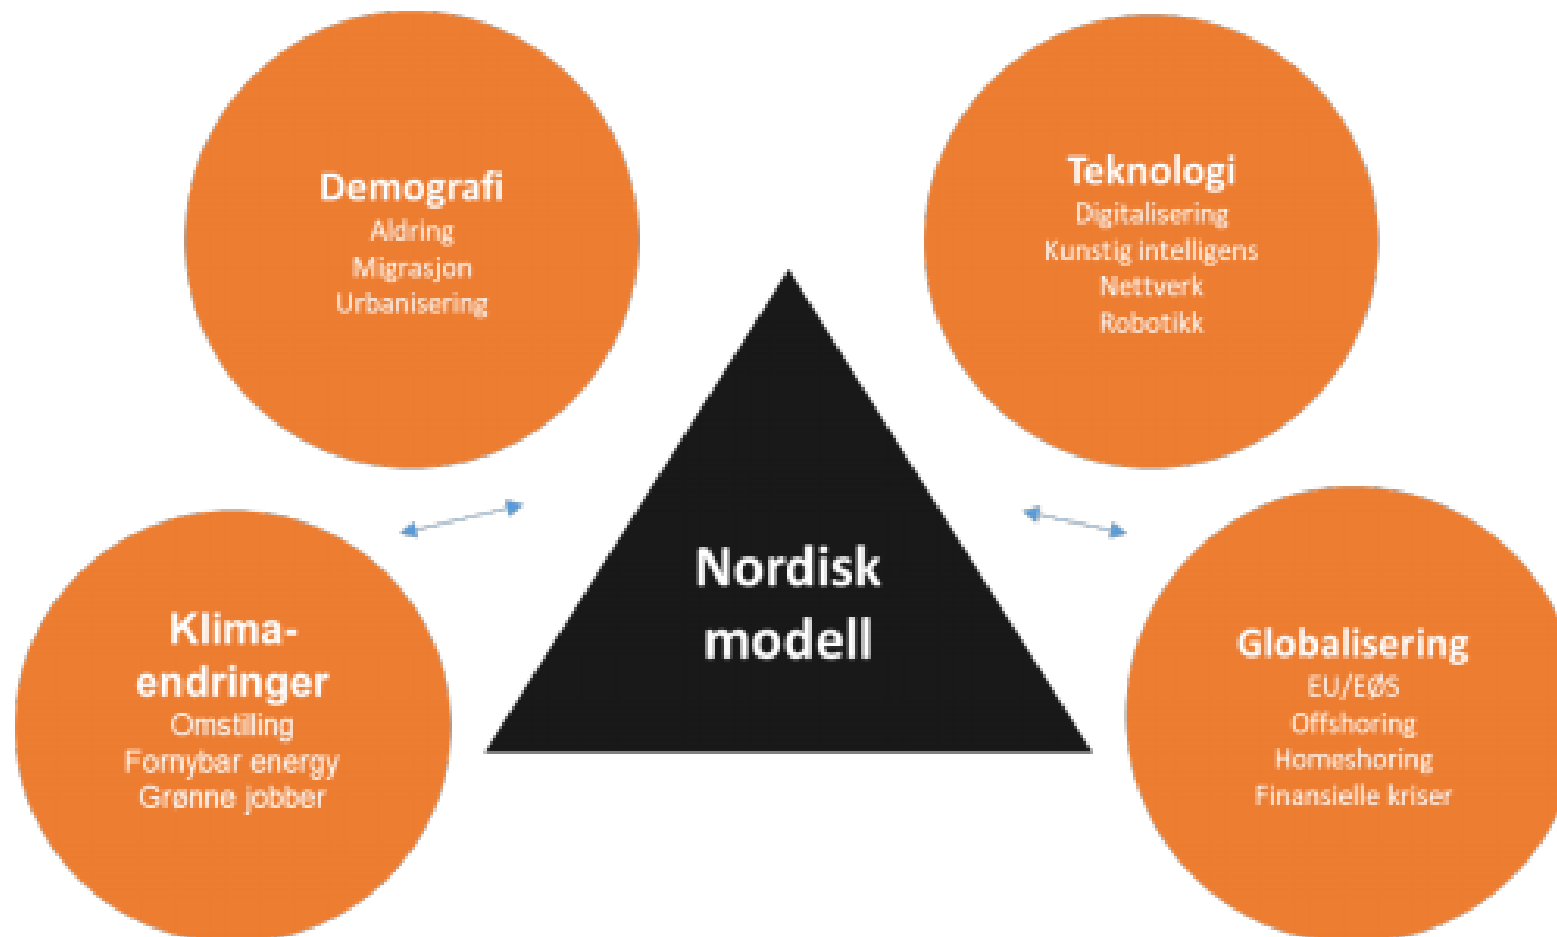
Demografi
Aldring
Migrasjon
Urbanisering

Teknologi
Digitalisering
Kunstig intelligens
Nettverk
Robotikk

Nordisk modell

Klimaendringer
Omstilling
Fornybar energy
Grønne jobber

Globalisering
EU/EØS
Offshoring
Homeshoring
Finansielle kriser